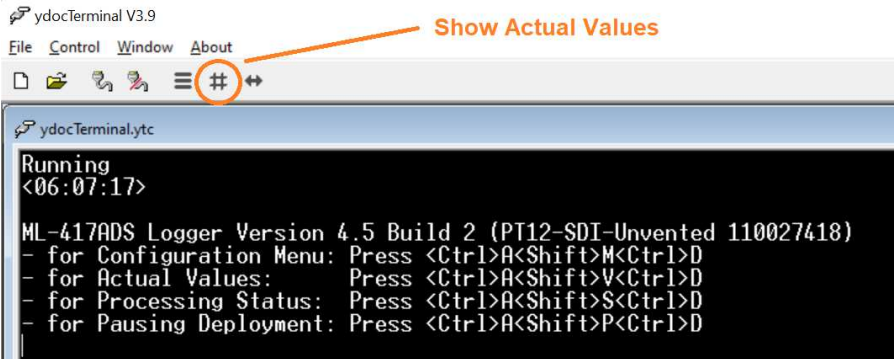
ydocTerminal V3.9

File Control Window About

Show Actual Values

ydocTerminal.ytc

Running
<06:07:17>

ML-417ADS Logger Version 4.5 Build 2 (PT12-SDI-Unvented 110027418)
- for Configuration Menu: Press <Ctrl>A<Shift>M<Ctrl>D
- for Actual Values: Press <Ctrl>A<Shift>V<Ctrl>D
- for Processing Status: Press <Ctrl>A<Shift>S<Ctrl>D
- for Pausing Deployment: Press <Ctrl>A<Shift>P<Ctrl>D